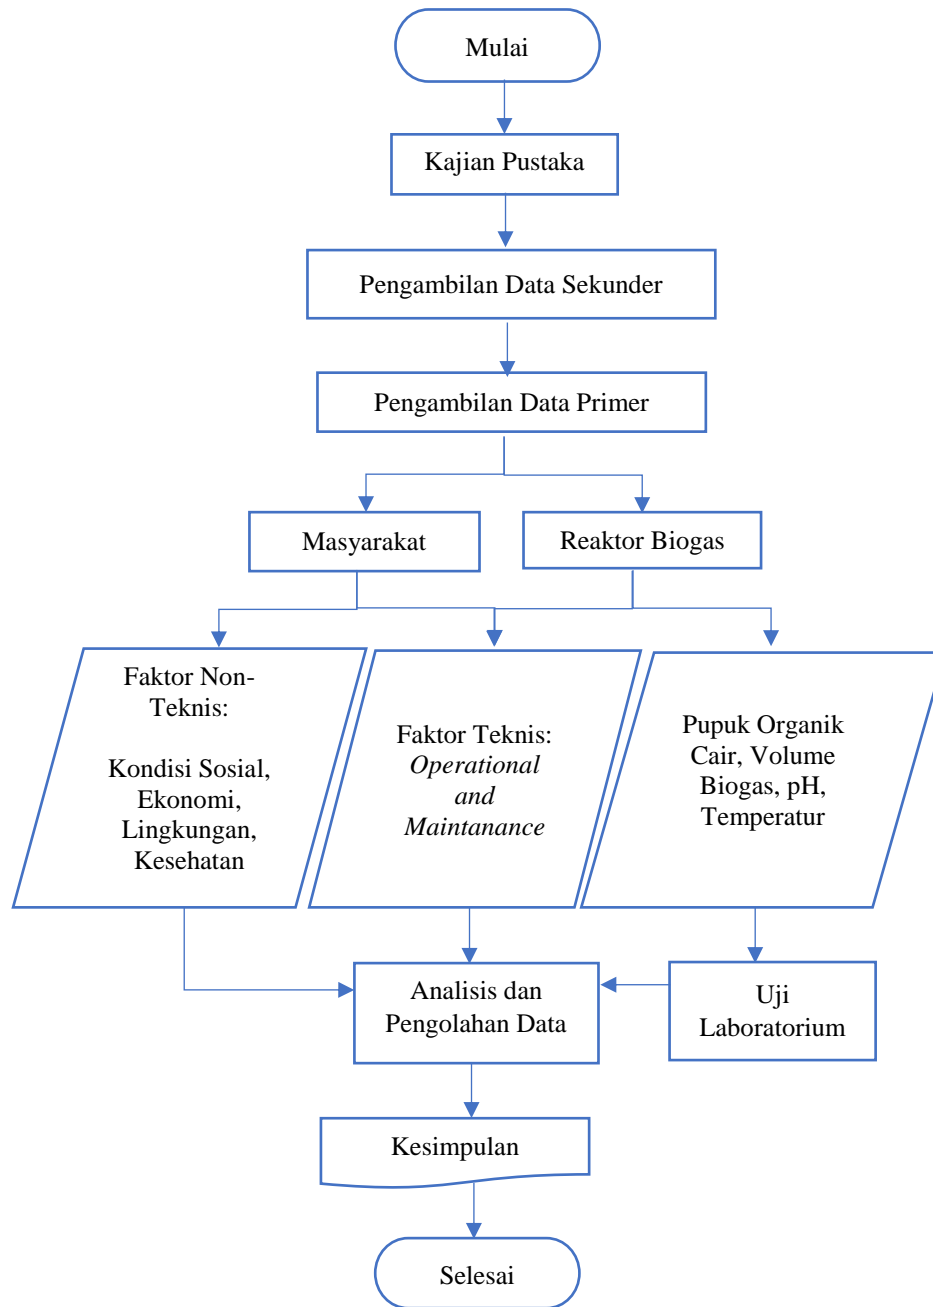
Mulai

Kajian Pustaka

Pengambilan Data Sekunder

Pengambilan Data Primer

Masyarakat

Reaktor Biogas

Faktor Non-Teknis:

Kondisi Sosial, Ekonomi, Lingkungan, Kesehatan

Faktor Teknis: *Operational and Maintanance*

Pupuk Organik Cair, Volume Biogas, pH, Temperatur

Analisis dan Pengolahan Data

Uji Laboratorium

Kesimpulan

Selesai